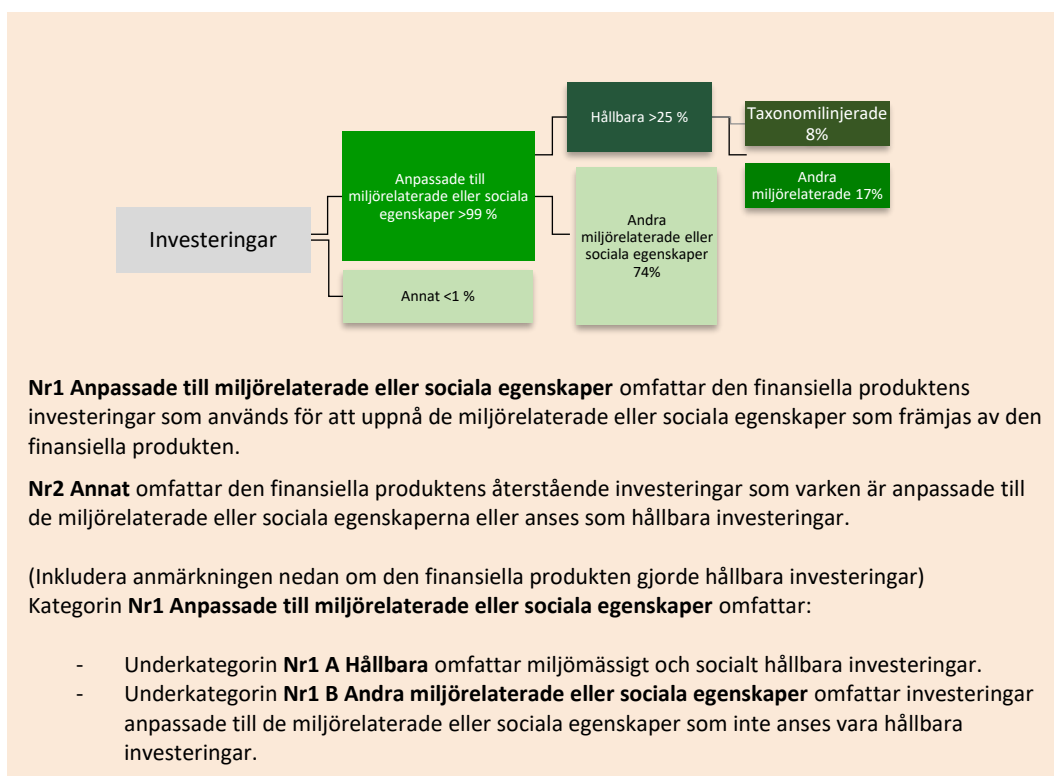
Investeringar

Anpassade till miljörelaterade eller sociala egenskaper >99 %

Annat <1 %

Hållbara >25 %

Andra miljörelaterade eller sociala egenskaper 74%

Taxonomilinjerade 8%

Andra miljörelaterade 17%

**Nr1 Anpassade till miljörelaterade eller sociala egenskaper** omfattar den finansiella produktens investeringar som används för att uppnå de miljörelaterade eller sociala egenskaper som främjas av den finansiella produkten.

**Nr2 Annat** omfattar den finansiella produktens återstående investeringar som varken är anpassade till de miljörelaterade eller sociala egenskaperna eller anses som hållbara investeringar.

(Inkludera anmärkningen nedan om den finansiella produkten gjorde hållbara investeringar)
Kategorin **Nr1 Anpassade till miljörelaterade eller sociala egenskaper** omfattar:

- Underkategorin **Nr1 A Hållbara** omfattar miljömässigt och socialt hållbara investeringar.
- Underkategorin **Nr1 B Andra miljörelaterade eller sociala egenskaper** omfattar investeringar anpassade till de miljörelaterade eller sociala egenskaper som inte anses vara hållbara investeringar.